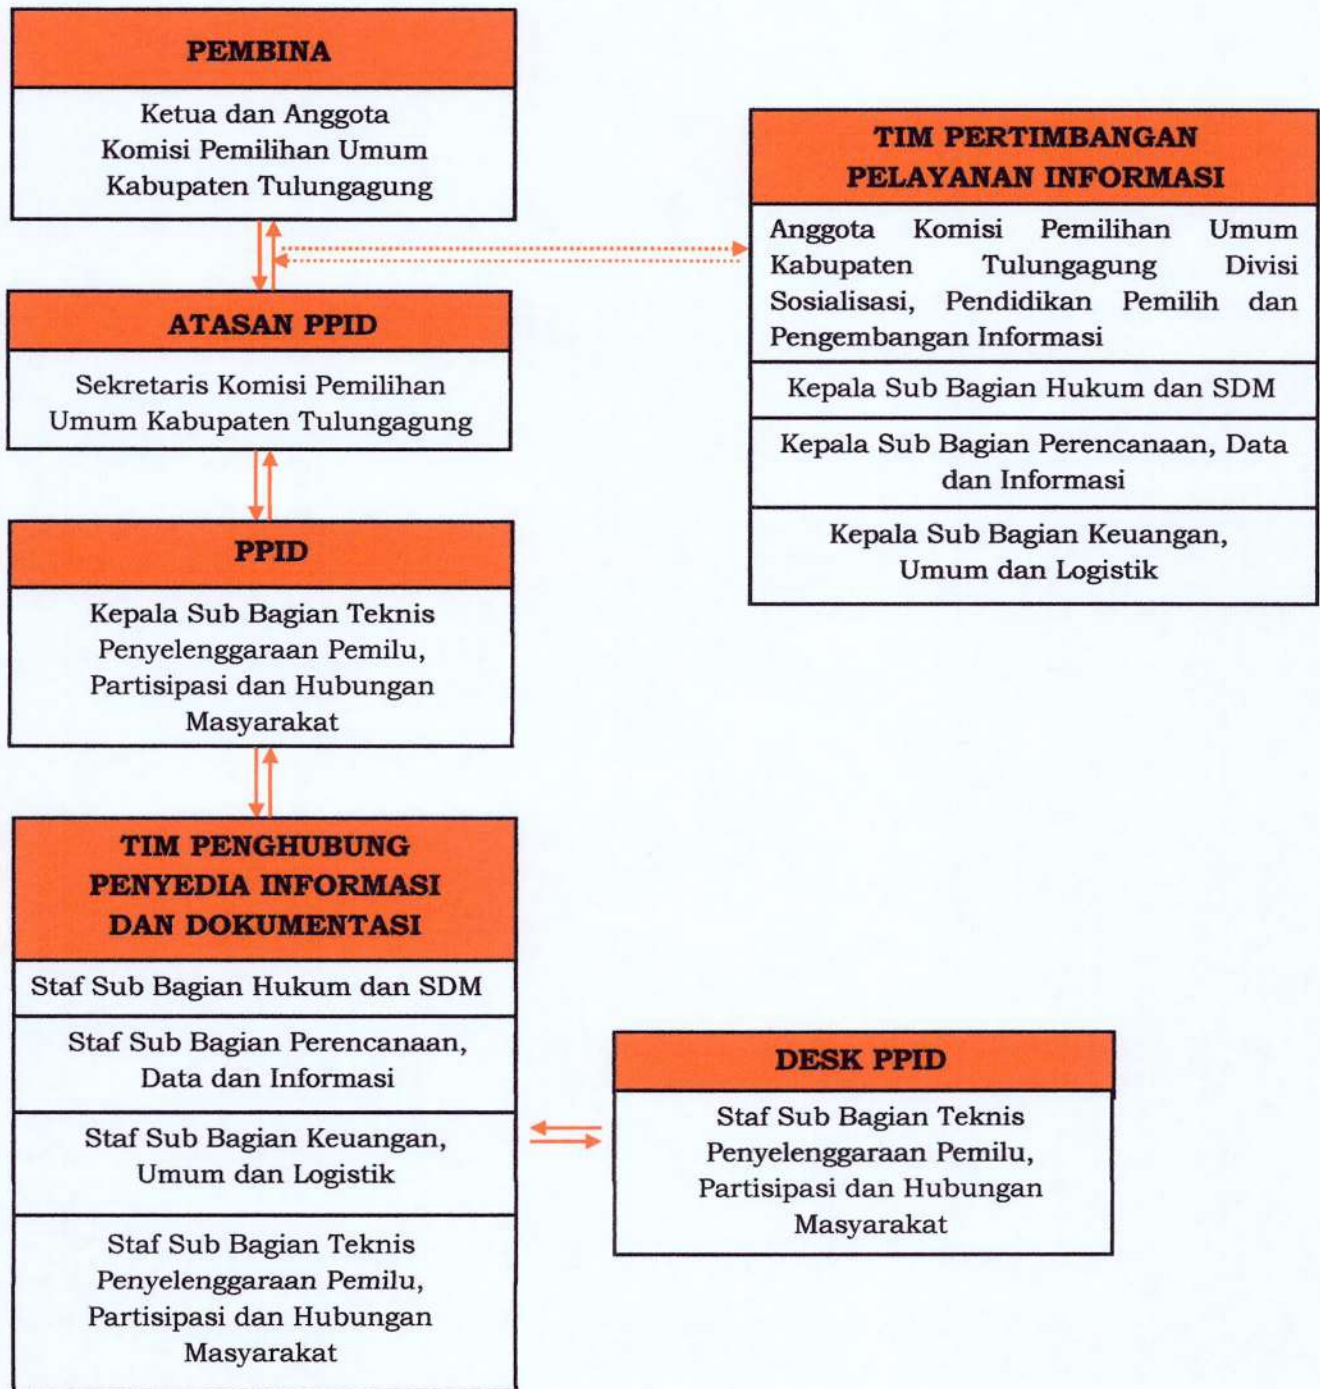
PEMBINA

Ketua dan Anggota Komisi Pemilihan Umum Kabupaten Tulungagung

TIM PERTIMBANGAN PELAYANAN INFORMASI

Anggota Komisi Pemilihan Umum Kabupaten Tulungagung Divisi Sosialisasi, Pendidikan Pemilih dan Pengembangan Informasi

Kepala Sub Bagian Hukum dan SDM

Kepala Sub Bagian Perencanaan, Data dan Informasi

Kepala Sub Bagian Keuangan, Umum dan Logistik

ATASAN PPID

Sekretaris Komisi Pemilihan Umum Kabupaten Tulungagung

PPID

Kepala Sub Bagian Teknis Penyelenggaraan Pemilu, Partisipasi dan Hubungan Masyarakat

TIM PENGHUBUNG PENYEDIA INFORMASI DAN DOKUMENTASI

Staf Sub Bagian Hukum dan SDM

Staf Sub Bagian Perencanaan, Data dan Informasi

Staf Sub Bagian Keuangan, Umum dan Logistik

Staf Sub Bagian Teknis Penyelenggaraan Pemilu, Partisipasi dan Hubungan Masyarakat

DESK PPID

Staf Sub Bagian Teknis Penyelenggaraan Pemilu, Partisipasi dan Hubungan Masyarakat